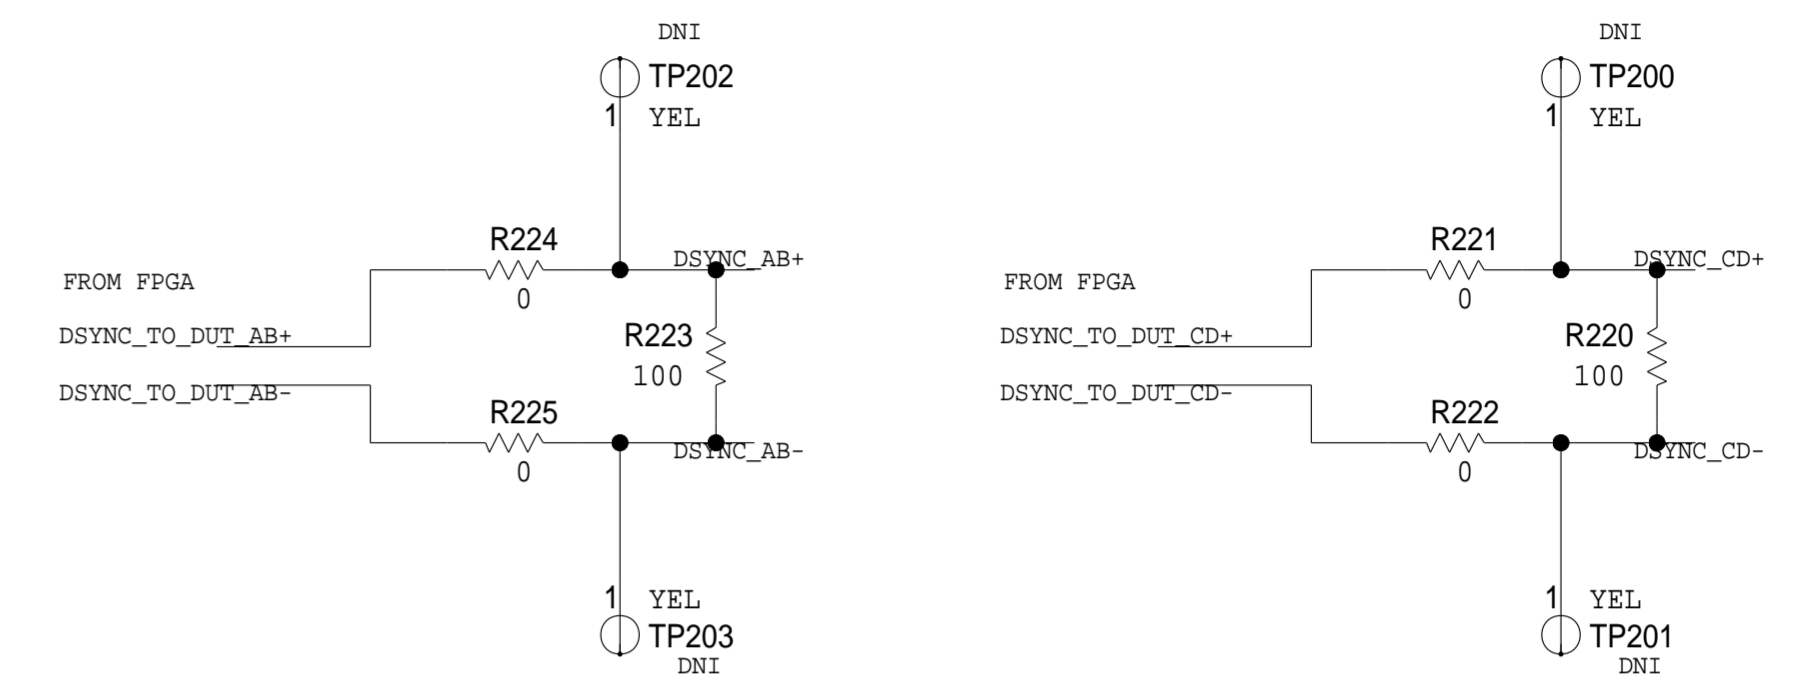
DNI
TP202
1 YEL

R224
0
DSYNC_AB+
FROM FPGA
DSYNC_TO_DUT_AB+
R223
100
DSYNC_TO_DUT_AB-
R225
0
DSYNC_AB-

1 YEL
TP203
DNI

DNI
TP200
1 YEL

R221
0
DSYNC_CD+
FROM FPGA
DSYNC_TO_DUT_CD+
R220
100
DSYNC_TO_DUT_CD-
R222
0
DSYNC_CD-

1 YEL
TP201
DNI